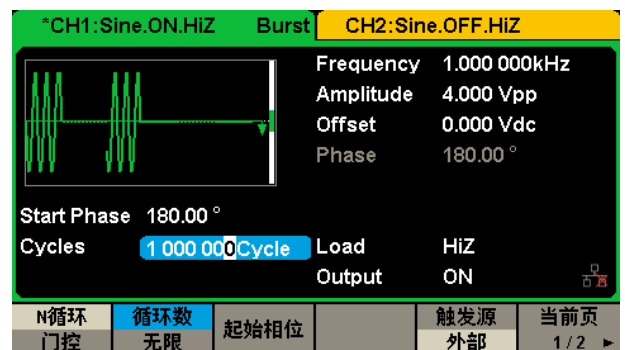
*CH1:Sine.ON.HiZ Burst CH2:Sine.OFF.HiZ

Frequency 1.000 000kHz
Amplitude 4.000 Vpp
Offset 0.000 Vdc
Phase 180.00 °

Start Phase 180.00 °
Cycles 1 000 000Cycle
Load HiZ
Output ON

N循环 门控 | 循环数 无限 | 起始相位 | | 触发源 外部 | 当前页 1/2